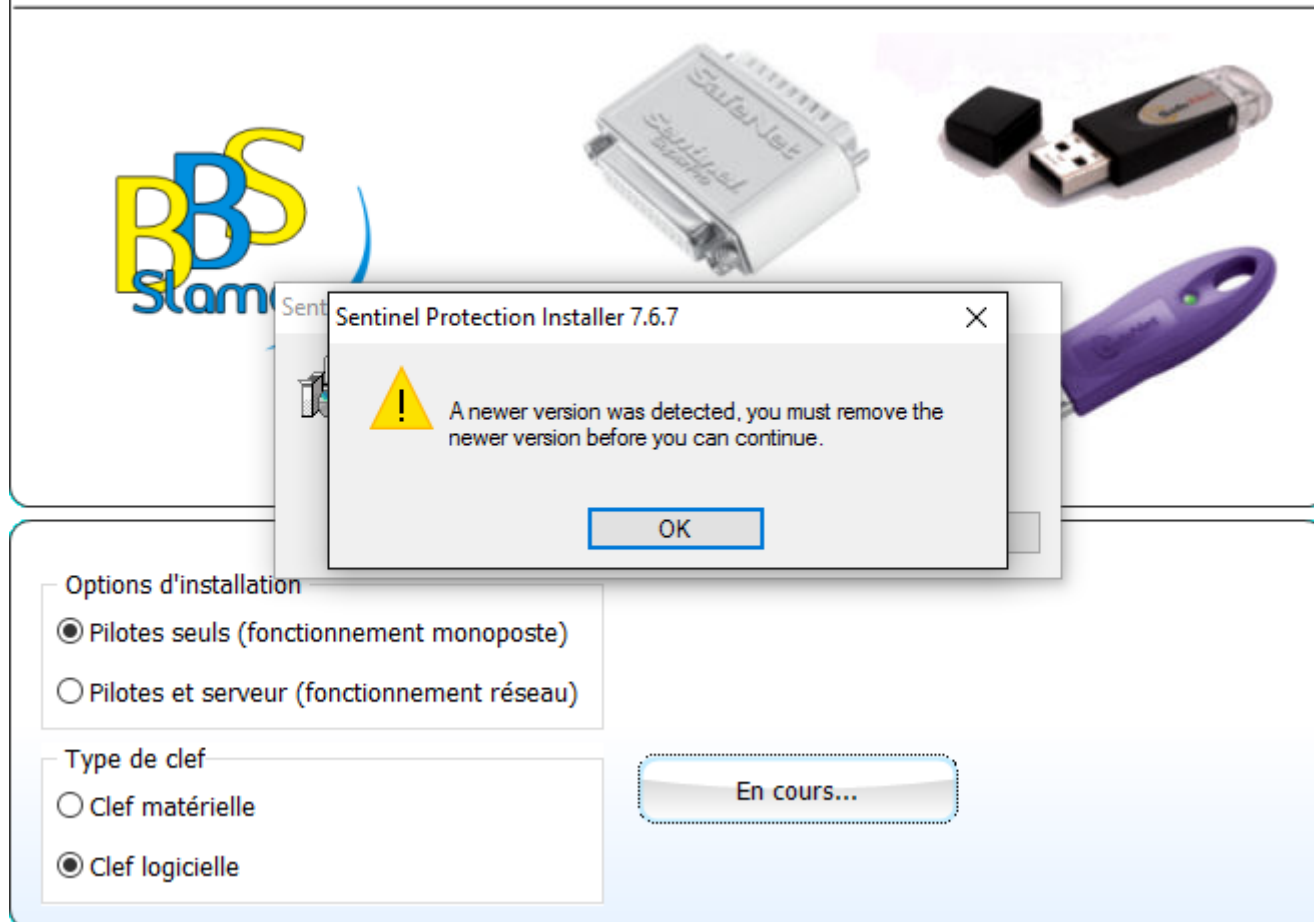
BBS Slam

SafeNet Sentinel

Sent

Sentinel Protection Installer 7.6.7

A newer version was detected, you must remove the newer version before you can continue.

OK

Options d'installation

Pilotes seuls (fonctionnement monoposte)

Pilotes et serveur (fonctionnement réseau)

Type de clef

Clef matérielle

Clef logicielle

En cours...